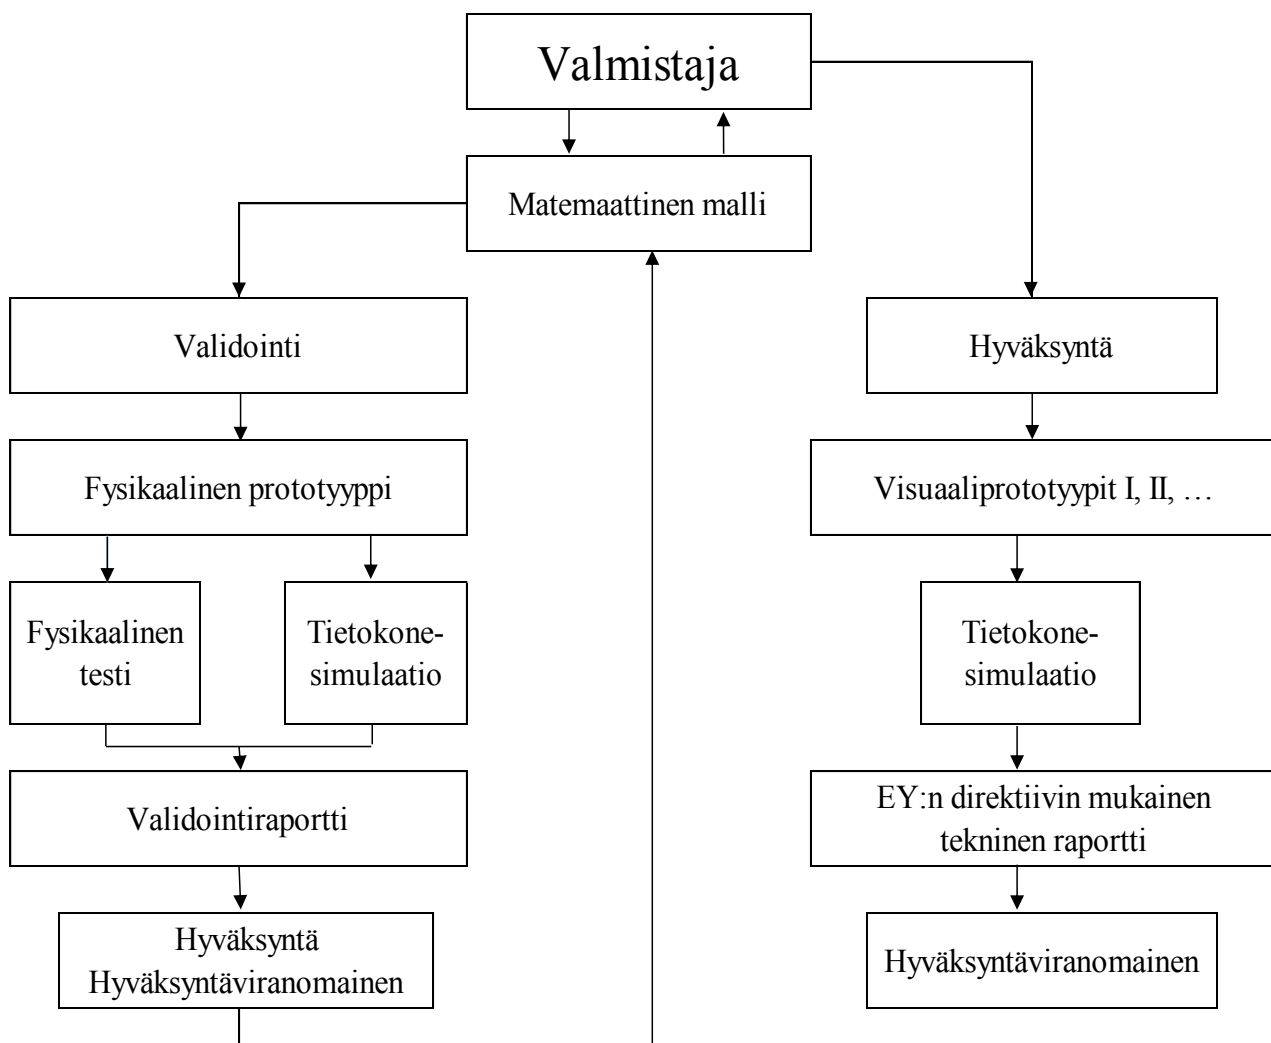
Valmistaja

Matemaattinen malli

Validointi

Fysikaalinen prototyyppi

Fysikaalinen testi

Tietokone-simulaatio

Validointiraportti

Hyväksyntä
Hyväksyntäviranomainen

Hyväksyntä

Visuaaliprototyypit I, II, …

Tietokone-simulaatio

EY:n direktiivin mukainen tekninen raportti

Hyväksyntäviranomainen